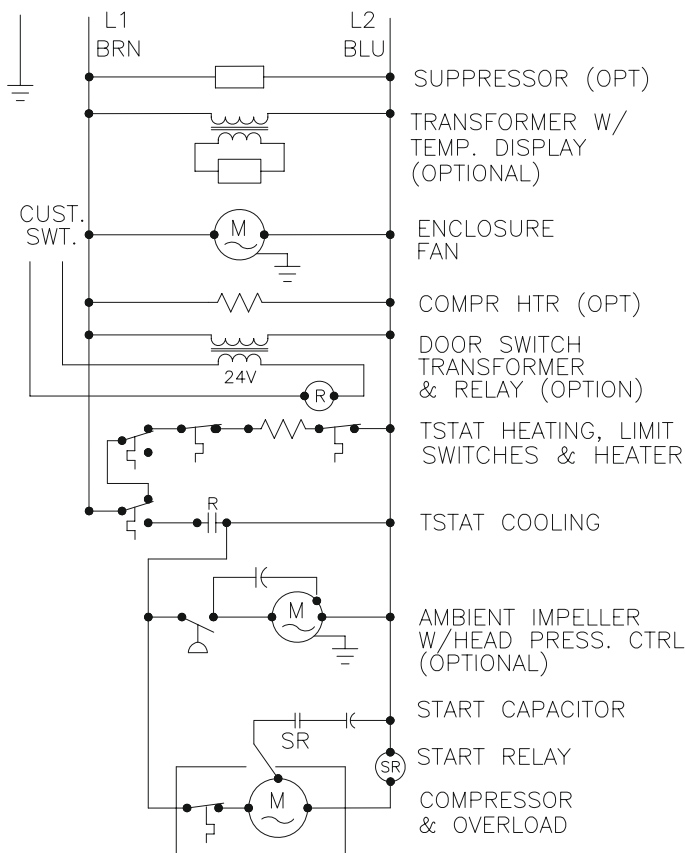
L1
BRN

L2
BLU

SUPPRESSOR (OPT)

TRANSFORMER W/ TEMP. DISPLAY (OPTIONAL)

CUST. SWT.

M

ENCLOSURE FAN

COMPR HTR (OPT)

DOOR SWITCH TRANSFORMER & RELAY (OPTION)

24V

R

TSTAT HEATING, LIMIT SWITCHES & HEATER

R

TSTAT COOLING

M

AMBIENT IMPELLER W/HEAD PRESS. CTRL (OPTIONAL)

START CAPACITOR

SR

SR

START RELAY

M

COMPRESSOR & OVERLOAD